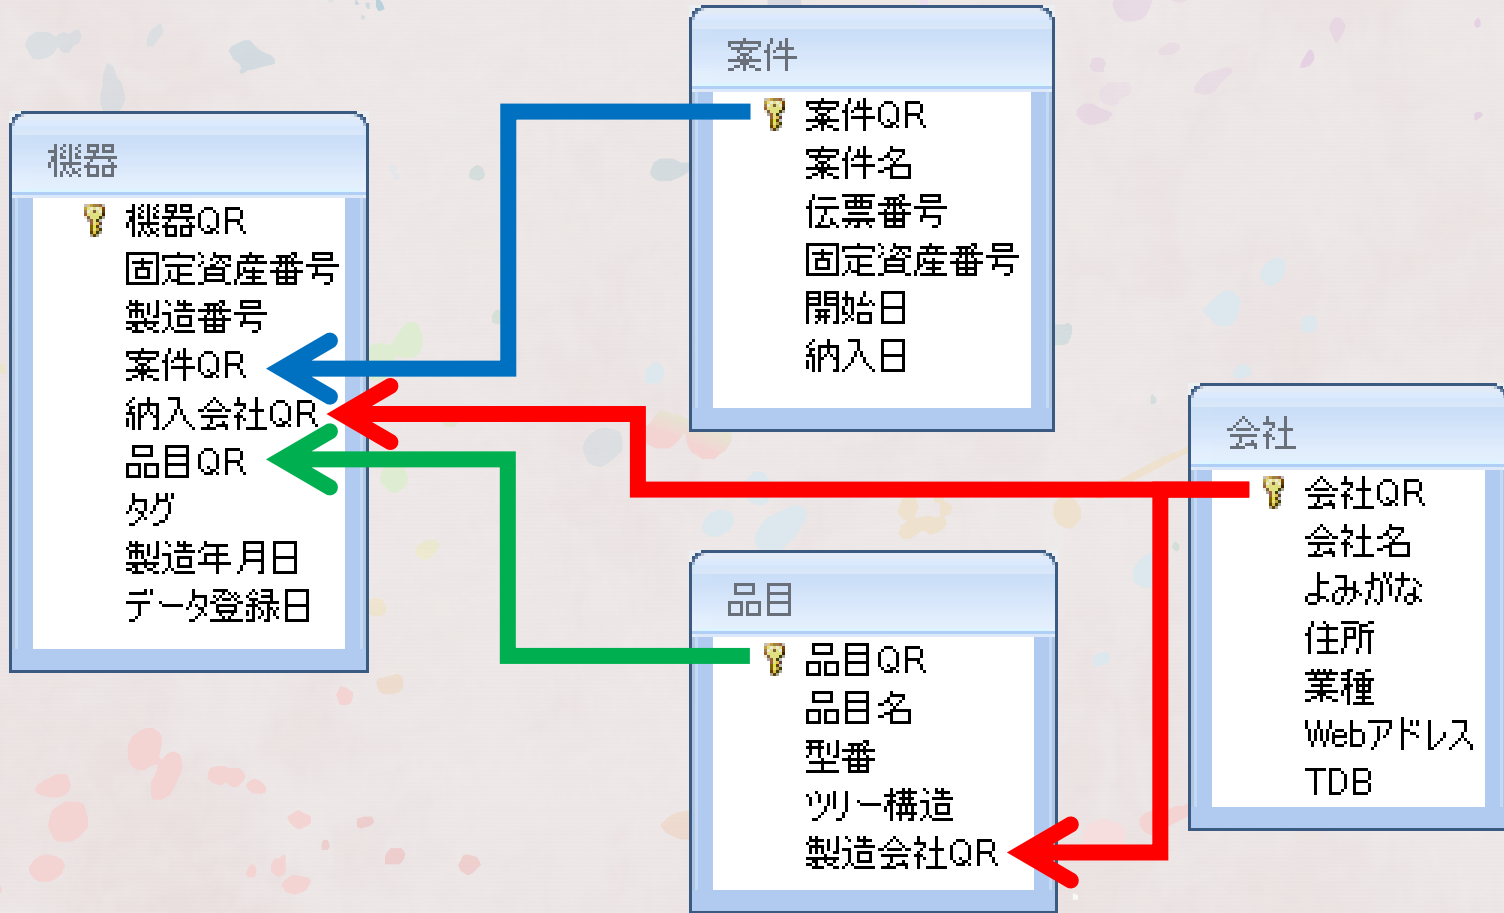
機器

機器QR
固定資産番号
製造番号
案件QR
納入会社QR
品目QR
タグ
製造年月日
データ登録日

案件

案件QR
案件名
伝票番号
固定資産番号
開始日
納入日

会社

会社QR
会社名
よみがな
住所
業種
Webアドレス
TDB

品目

品目QR
品目名
型番
ツリー構造
製造会社QR